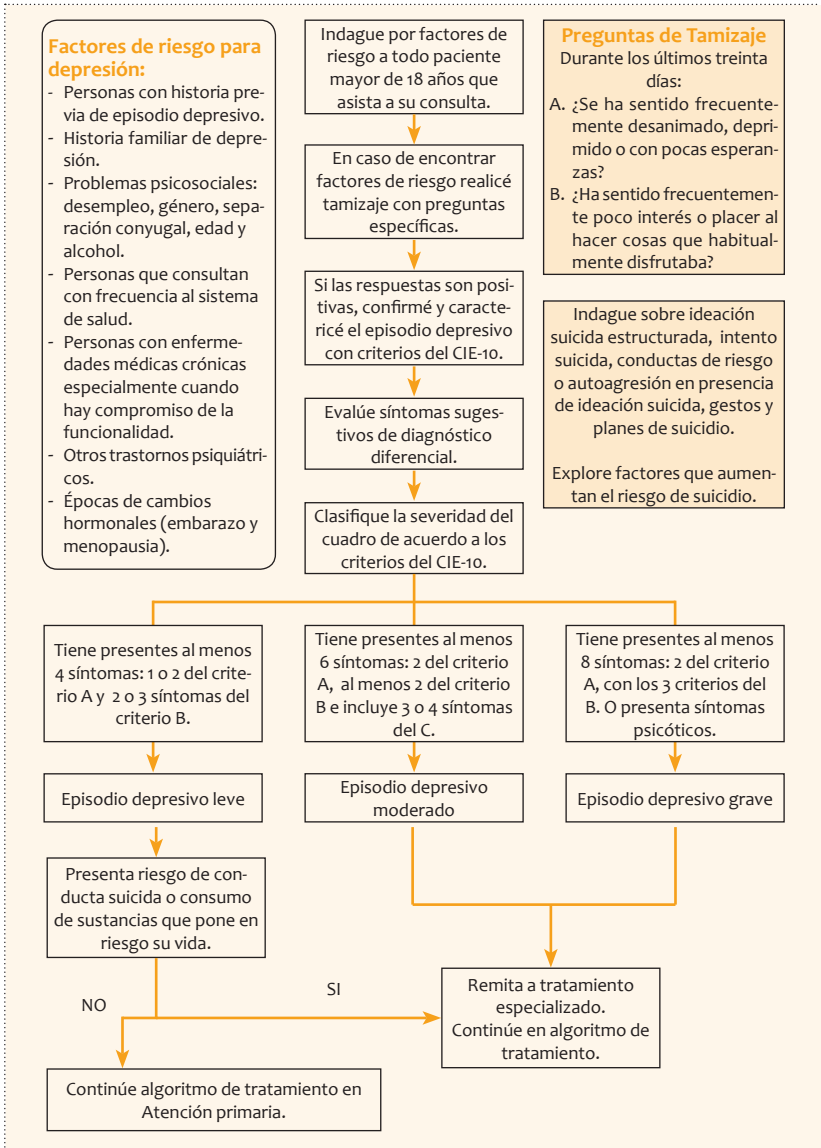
Factores de riesgo para depresión:
- Personas con historia previa de episodio depresivo.
- Historia familiar de depresión.
- Problemas psicosociales: desempleo, género, separación conyugal, edad y alcohol.
- Personas que consultan con frecuencia al sistema de salud.
- Personas con enfermedades médicas crónicas especialmente cuando hay compromiso de la funcionalidad.
- Otros trastornos psiquiátricos.
- Épocas de cambios hormonales (embarazo y menopausia).

Indague por factores de riesgo a todo paciente mayor de 18 años que asista a su consulta.

En caso de encontrar factores de riesgo realicé tamizaje con preguntas específicas.

Si las respuestas son positivas, confirmé y caracterícé el episodio depresivo con criterios del CIE-10.

Evalúe síntomas sugestivos de diagnóstico diferencial.

Clasifique la severidad del cuadro de acuerdo a los criterios del CIE-10.

Preguntas de Tamizaje
Durante los últimos treinta días:
A. ¿Se ha sentido frecuentemente desanimado, deprimido o con pocas esperanzas?
B. ¿Ha sentido frecuentemente poco interés o placer al hacer cosas que habitualmente disfrutaba?

Indague sobre ideación suicida estructurada, intento suicida, conductas de riesgo o autoagresión en presencia de ideación suicida, gestos y planes de suicidio.

Explore factores que aumentan el riesgo de suicidio.

Tiene presentes al menos 4 síntomas: 1 o 2 del criterio A y 2 o 3 síntomas del criterio B.

Tiene presentes al menos 6 síntomas: 2 del criterio A, al menos 2 del criterio B e incluye 3 o 4 síntomas del C.

Tiene presentes al menos 8 síntomas: 2 del criterio A, con los 3 criterios del B. O presenta síntomas psicóticos.

Episodio depresivo leve

Episodio depresivo moderado

Episodio depresivo grave

Presenta riesgo de conducta suicida o consumo de sustancias que pone en riesgo su vida.

NO

SI

Remita a tratamiento especializado.
Continúe en algoritmo de tratamiento.

Continúe algoritmo de tratamiento en Atención primaria.